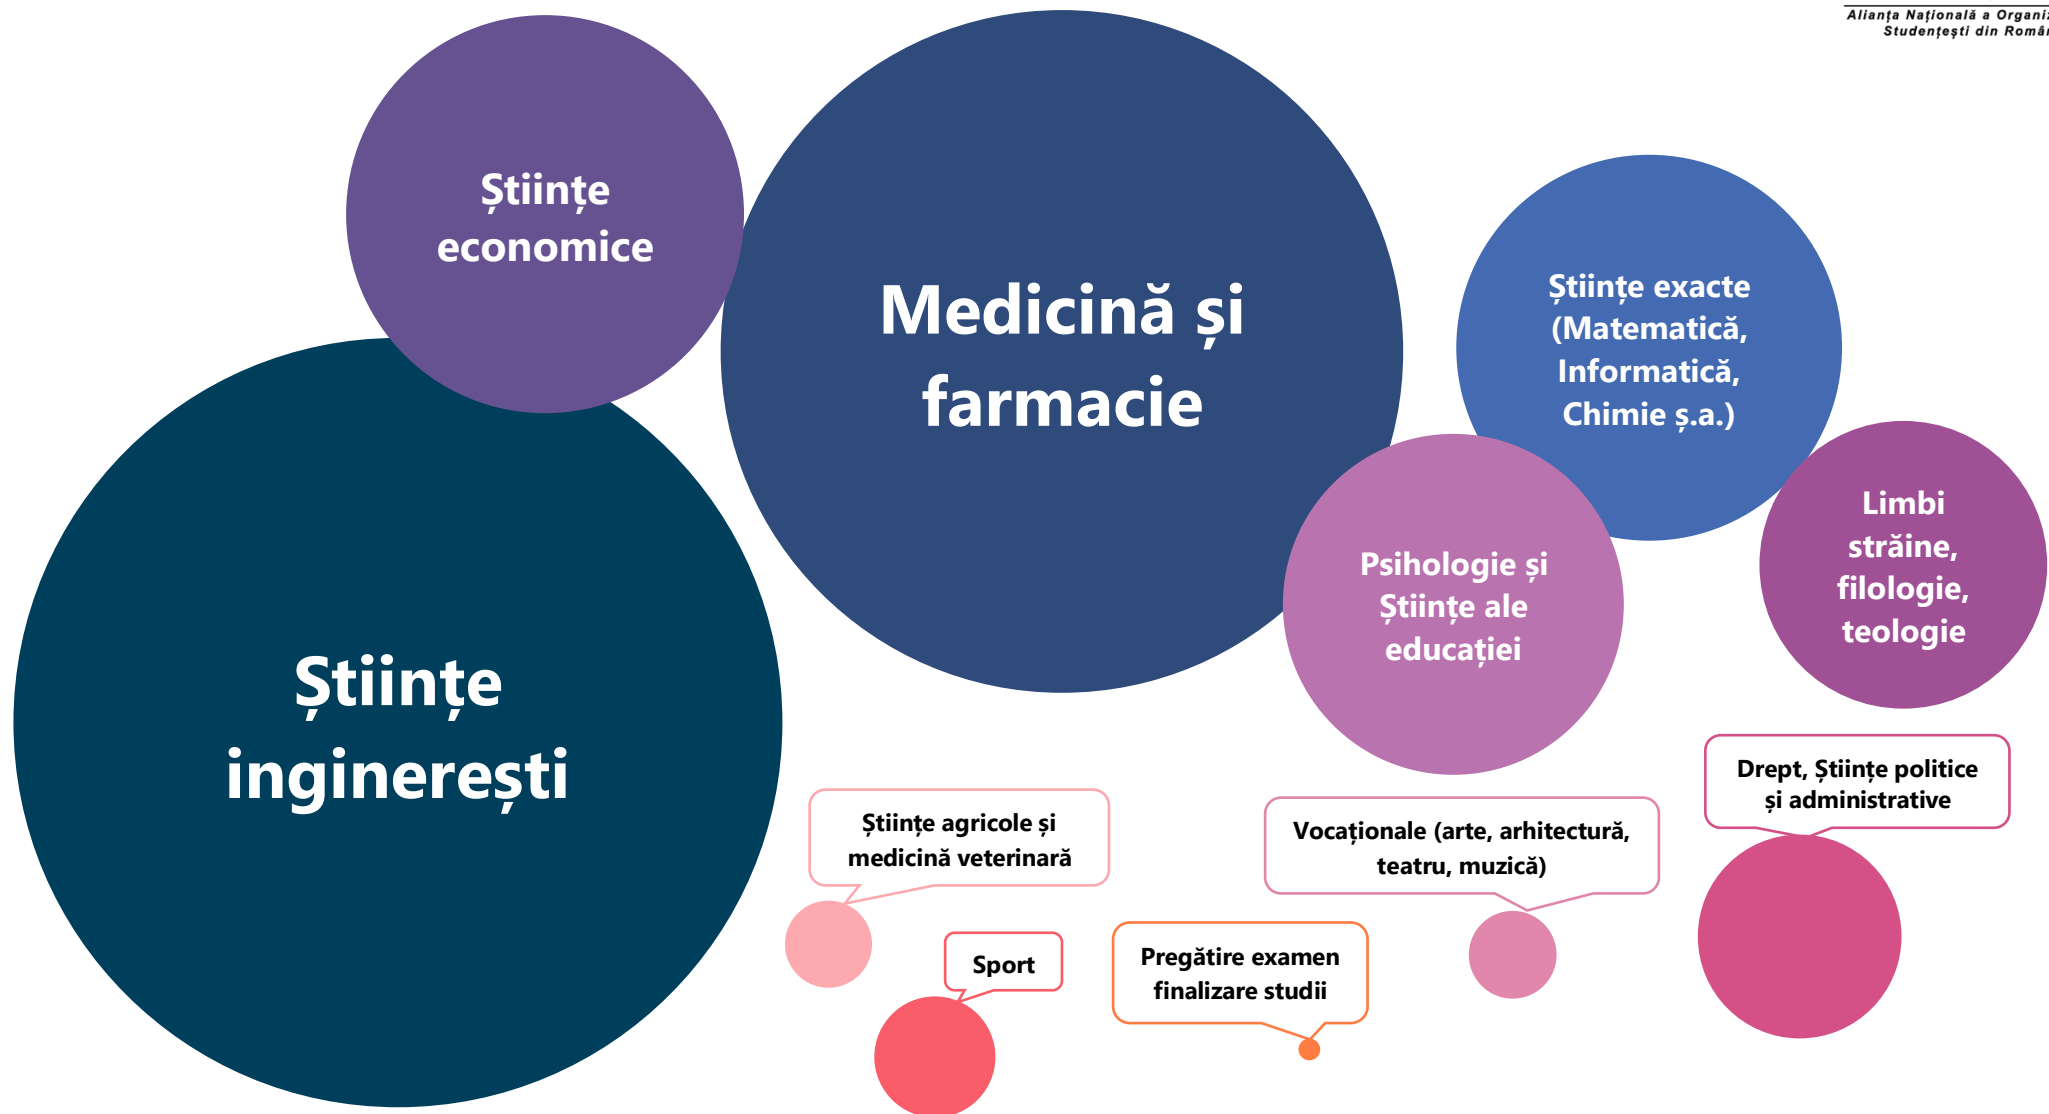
Alianța Națională a Organi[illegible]
Studențești din Român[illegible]

Științe economice

Medicină și farmacie

Științe exacte (Matematică, Informatică, Chimie ș.a.)

Psihologie și Științe ale educației

Limbi străine, filologie, teologie

Științe inginerești

Științe agricole și medicină veterinară

Sport

Pregătire examen finalizare studii

Vocaționale (arte, arhitectură, teatru, muzică)

Drept, Științe politice și administrative